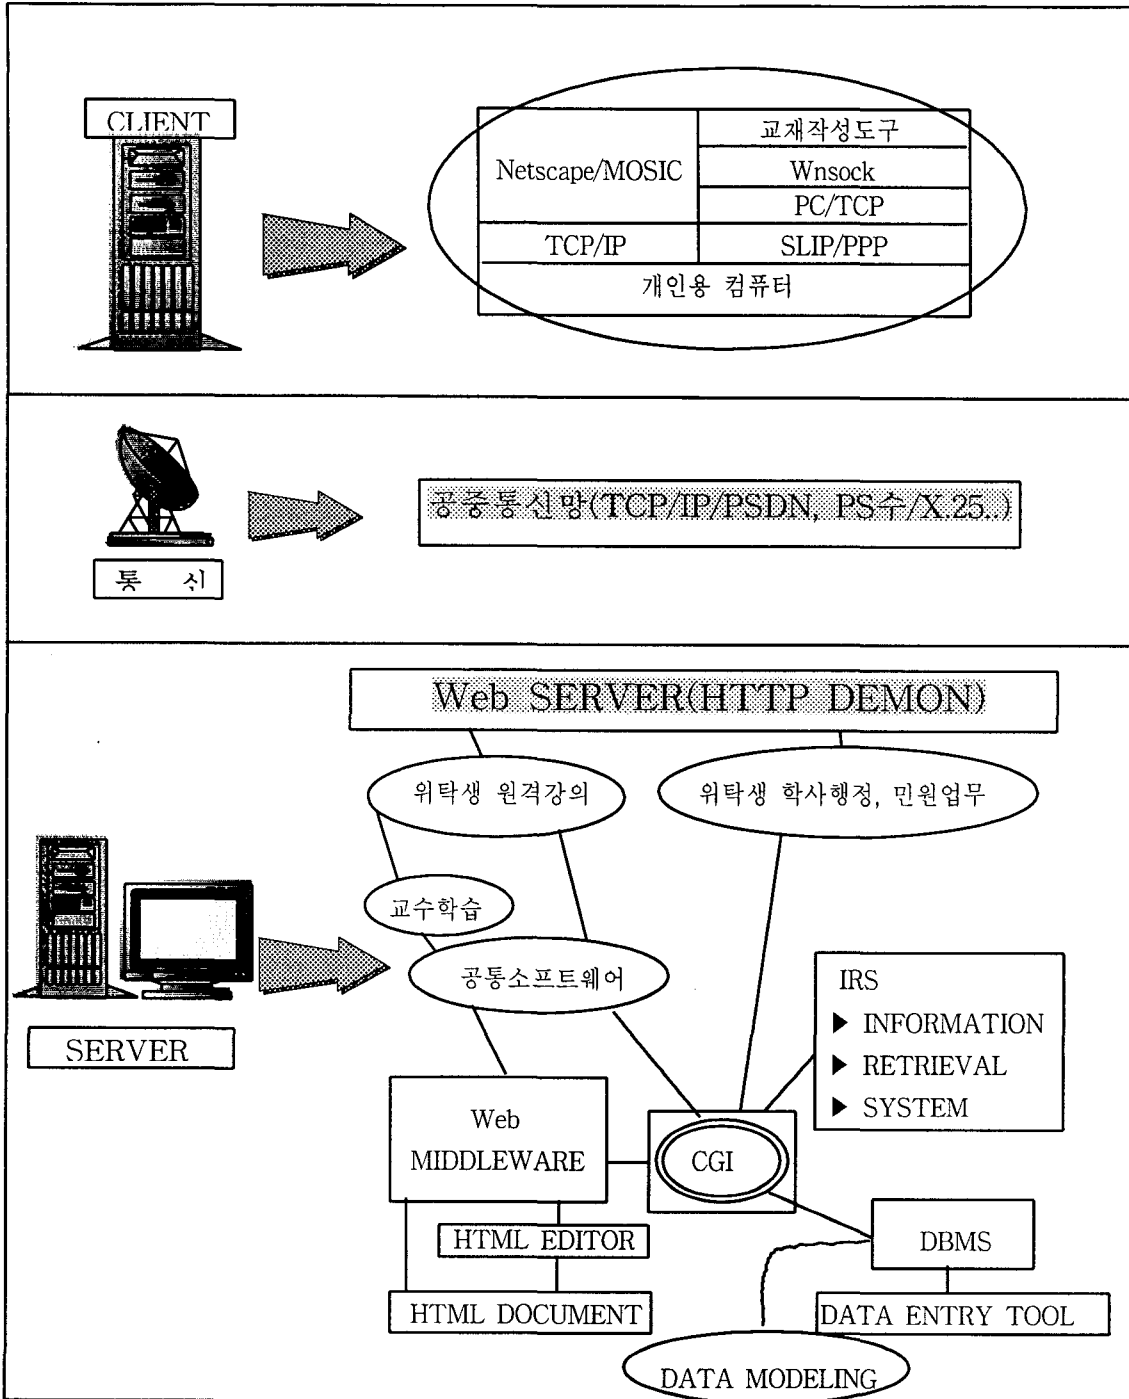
CLIENT

| Netscape/MOSIC | 교재작성도구 |
|---|---|
| | Wnsock |
| | PC/TCP |
| TCP/IP | SLIP/PPP |
| 개인용 컴퓨터 | |

통 신

공중통신망(TCP/IP/PSDN, PS수/X.25..)

Web SERVER(HTTP DEMON)

위탁생 원격강의

위탁생 학사행정, 민원업무

교수학습

공통소프트웨어

SERVER

IRS
▶ INFORMATION
▶ RETRIEVAL
▶ SYSTEM

Web MIDDLEWARE

CGI

HTML EDITOR

DBMS

HTML DOCUMENT

DATA ENTRY TOOL

DATA MODELING